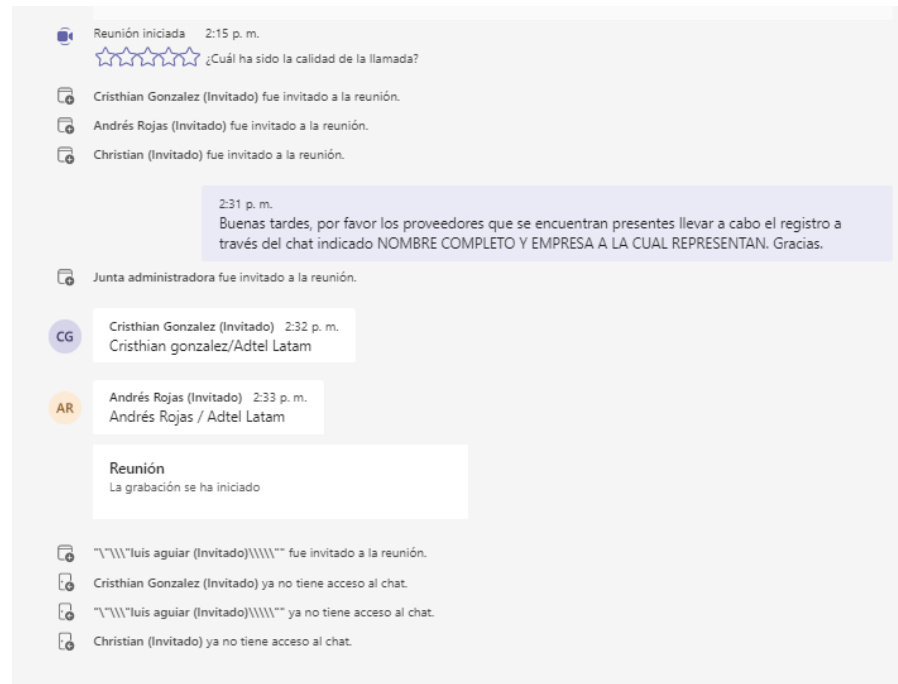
Reunión iniciada 2:15 p. m.
¿Cuál ha sido la calidad de la llamada?

Cristhian Gonzalez (Invitado) fue invitado a la reunión.

Andrés Rojas (Invitado) fue invitado a la reunión.

Christian (Invitado) fue invitado a la reunión.

2:31 p. m.
Buenas tardes, por favor los proveedores que se encuentran presentes llevar a cabo el registro a través del chat indicado NOMBRE COMPLETO Y EMPRESA A LA CUAL REPRESENTAN. Gracias.

Junta administradora fue invitado a la reunión.

CG
Cristhian Gonzalez (Invitado) 2:32 p. m.
Cristhian gonzalez/Adtel Latam

AR
Andrés Rojas (Invitado) 2:33 p. m.
Andrés Rojas / Adtel Latam

Reunión
La grabación se ha iniciado

"\"\\\"luis aguiar (Invitado)\\\\\"" fue invitado a la reunión.

Cristhian Gonzalez (Invitado) ya no tiene acceso al chat.

"\"\\\"luis aguiar (Invitado)\\\\\"" ya no tiene acceso al chat.

Christian (Invitado) ya no tiene acceso al chat.